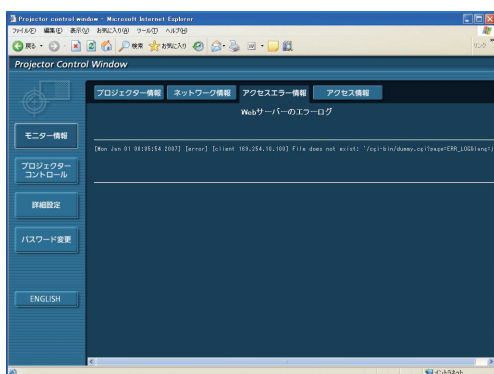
Projector control window - Microsoft Internet Explorer

ファイル(F) 編集(E) 表示(V) お気に入り(A) ツール(T) ヘルプ(H)

戻る 検索 お気に入り

リンク

Projector Control Window

プロジェクター情報 ネットワーク情報 アクセスエラー情報 アクセス情報

Webサーバーのエラーログ

[Mon Jan 01 08:05:54 2007] [error] [client 169.254.10.100] File does not exist: '/cgi-bin/dummy.cgi?page=ERR_LOG&lang=j

モニター情報

プロジェクターコントロール

詳細設定

パスワード変更

ENGLISH

インターネット